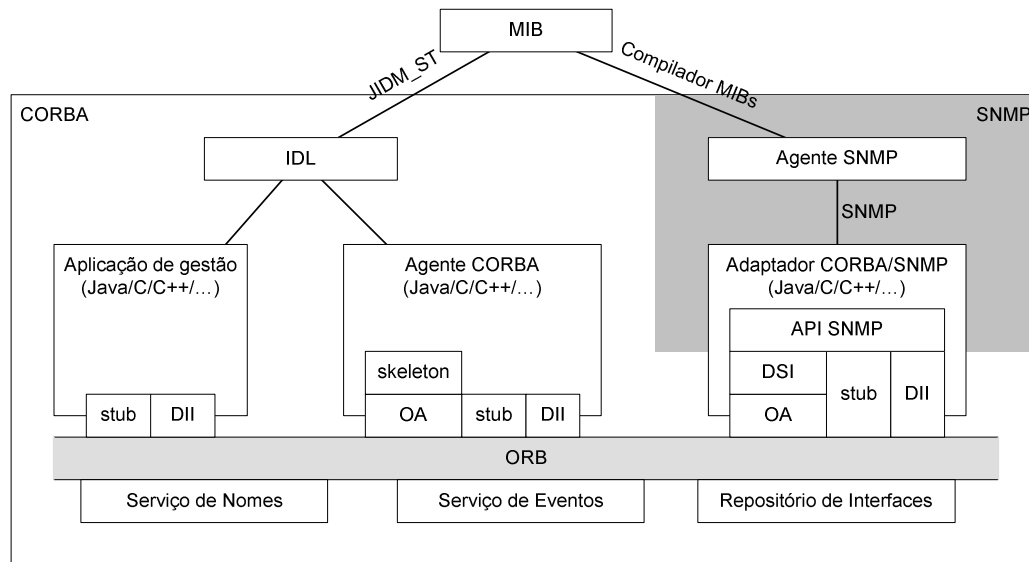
MIB

JIDM_ST

Compilador MIBs

CORBA

SNMP

IDL

Agente SNMP

SNMP

Aplicação de gestão
(Java/C/C++/...)

Agente CORBA
(Java/C/C++/...)

Adaptador CORBA/SNMP
(Java/C/C++/...)

API SNMP

skeleton

DSI

stub

DII

stub

DII

OA

stub

DII

OA

ORB

Serviço de Nomes

Serviço de Eventos

Repositório de Interfaces